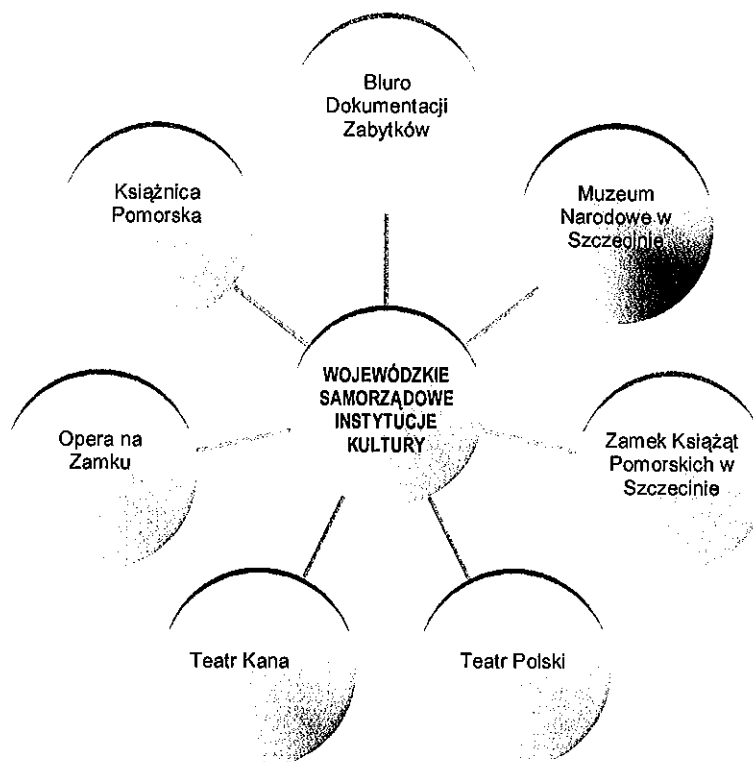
Bluro Dokumentacji Zabytków

Książnica Pomorska

Muzeum Narodowe w Szczecinie

WOJEWÓDZKIE SAMORZĄDOWE INSTYTUCJE KULTURY

Opera na Zamku

Zamek Książąt Pomorskich w Szczecinie

Teatr Kana

Teatr Polski